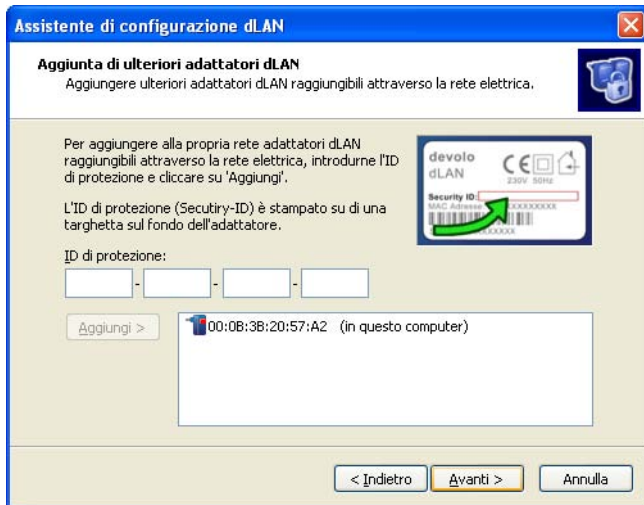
Assistente di configurazione dLAN

Aggiunta di ulteriori adattatori dLAN
Aggiungere ulteriori adattatori dLAN raggiungibili attraverso la rete elettrica.

Per aggiungere alla propria rete adattatori dLAN raggiungibili attraverso la rete elettrica, introdurre l'ID di protezione e cliccare su 'Aggiungi'.

L'ID di protezione (Secutiry-ID) è stampato su di una targhetta sul fondo dell'adattatore.

devolo
dLAN
CE
230V 50Hz
Security ID:
MAC Adresse: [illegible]XXXXXXXX
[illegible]XXXXXX

ID di protezione:

- - -

Aggiungi >

00:0B:3B:20:57:A2 (in questo computer)

< Indietro Avanti > Annulla